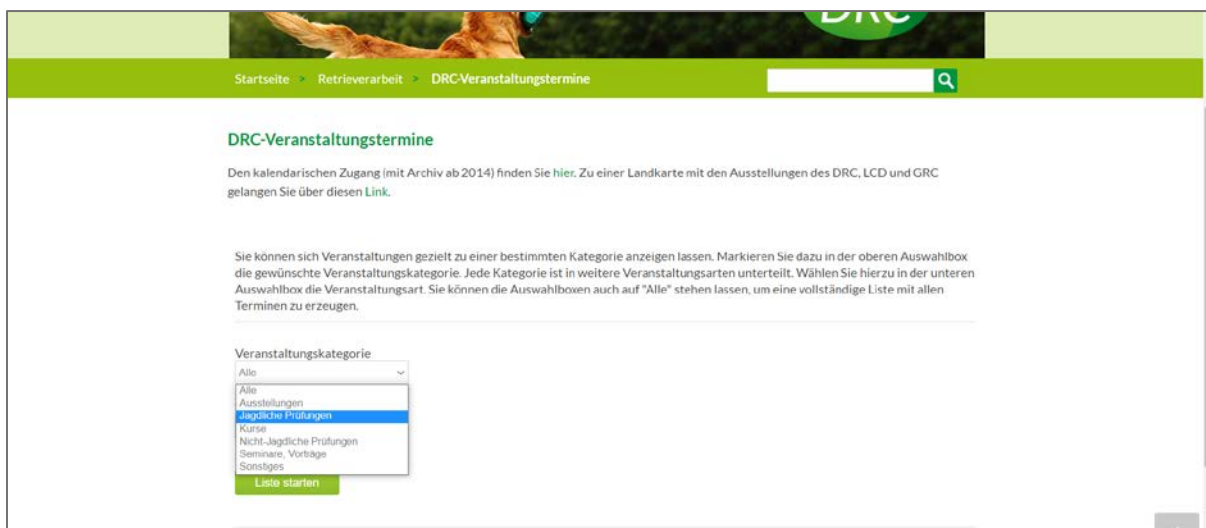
DRC

Startseite > Retrieverarbeit > DRC-Veranstaltungstermine

DRC-Veranstaltungstermine

Den kalendarischen Zugang (mit Archiv ab 2014) finden Sie hier. Zu einer Landkarte mit den Ausstellungen des DRC, LCD und GRC gelangen Sie über diesen Link.

Sie können sich Veranstaltungen gezielt zu einer bestimmten Kategorie anzeigen lassen. Markieren Sie dazu in der oberen Auswahlbox die gewünschte Veranstaltungskategorie. Jede Kategorie ist in weitere Veranstaltungsarten unterteilt. Wählen Sie hierzu in der unteren Auswahlbox die Veranstaltungsart. Sie können die Auswahlboxen auch auf "Alle" stehen lassen, um eine vollständige Liste mit allen Terminen zu erzeugen.

Veranstaltungskategorie

Alle

Alle
Ausstellungen
Jagdliche Prüfungen
Kurse
Nicht-Jagdliche Prüfungen
Seminare, Vorträge
Sonstiges

Liste starten